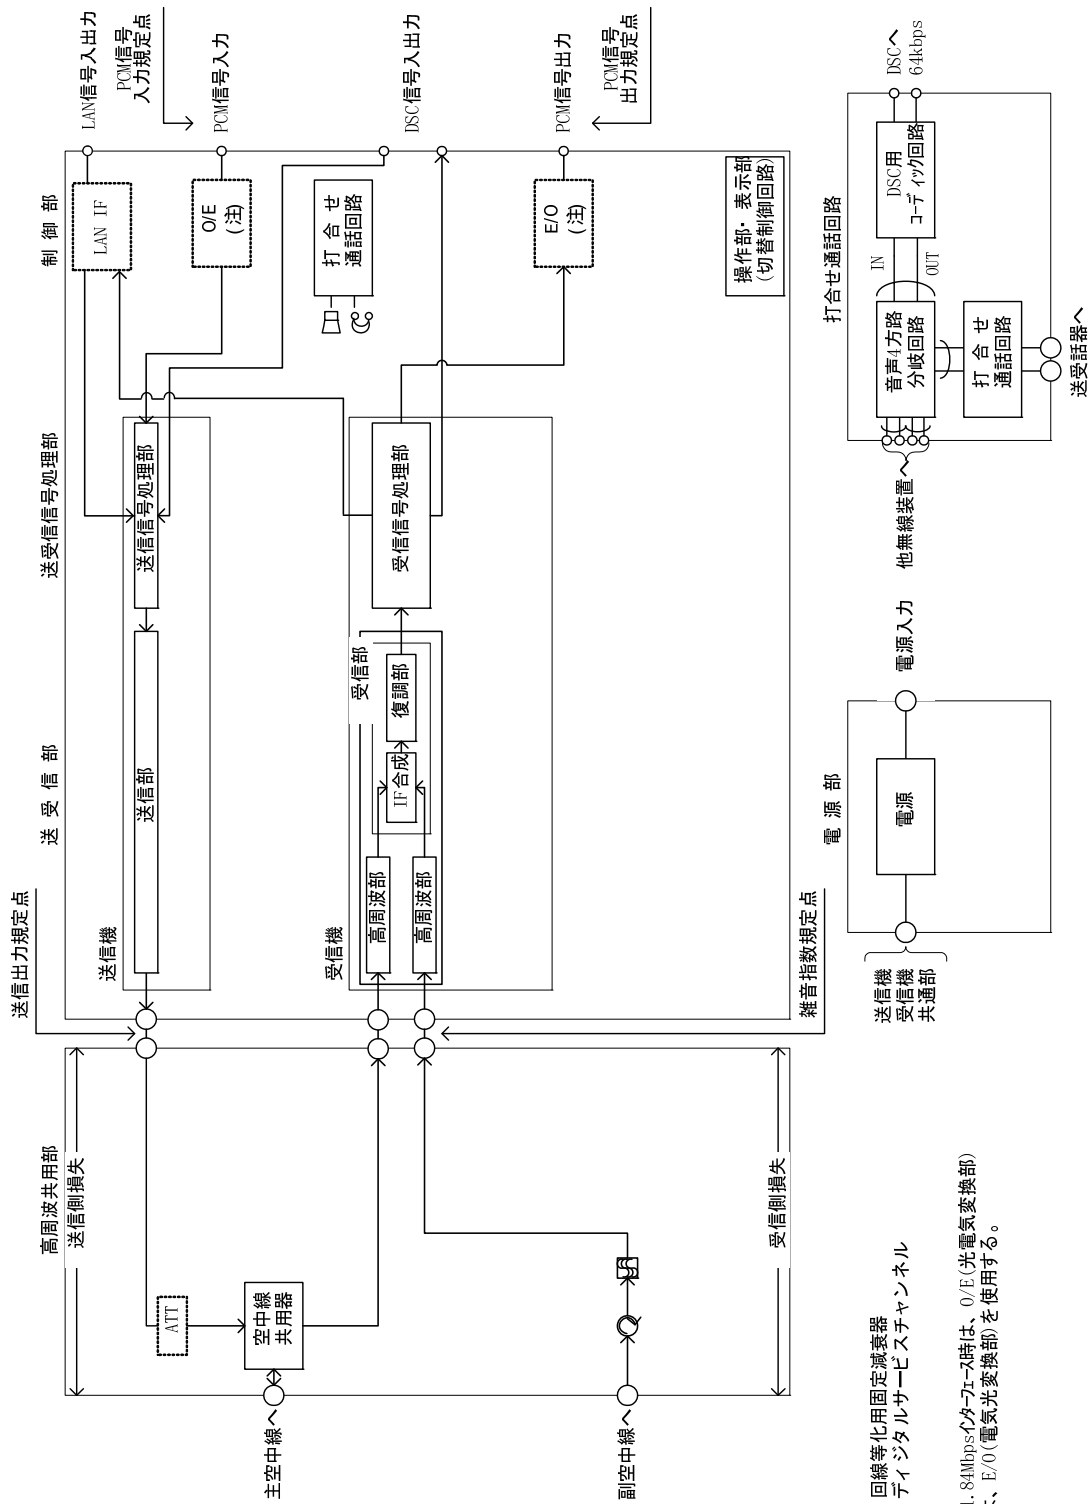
LAN信号入出力

PCM信号入力規定点

PCM信号入力

DSC信号入出力

PCM信号出力

PCM信号出力規定点

DSCへ 64kbps

制御部

LAN IF

O/E (注)

打合せ通話回路

E/O (注)

操作部・表示部 (切替制御回路)

DSC用コーディック回路

IN

OUT

打合せ通話回路

音声4方路分岐回路

打合せ通話回路

送受話器へ

他無線装置へ

送受信号処理部

送信信号処理部

受信信号処理部

送受信部

送信部

受信部

復調部

IF合成

高周波部

高周波部

送信機

受信機

電源入力

電源部

電源

送信機受信機共通部

送信出力規定点

雑音指数規定点

高周波共用部

送信側損失

受信側損失

ATT

空中線共用器

主空中線へ

副空中線へ

回線等化用固定減衰器
ディジタルサービスチャンネル

1.84Mbpsインタフェース時は、O/E(光電気変換部)
と、E/O(電気光変換部)を使用する。